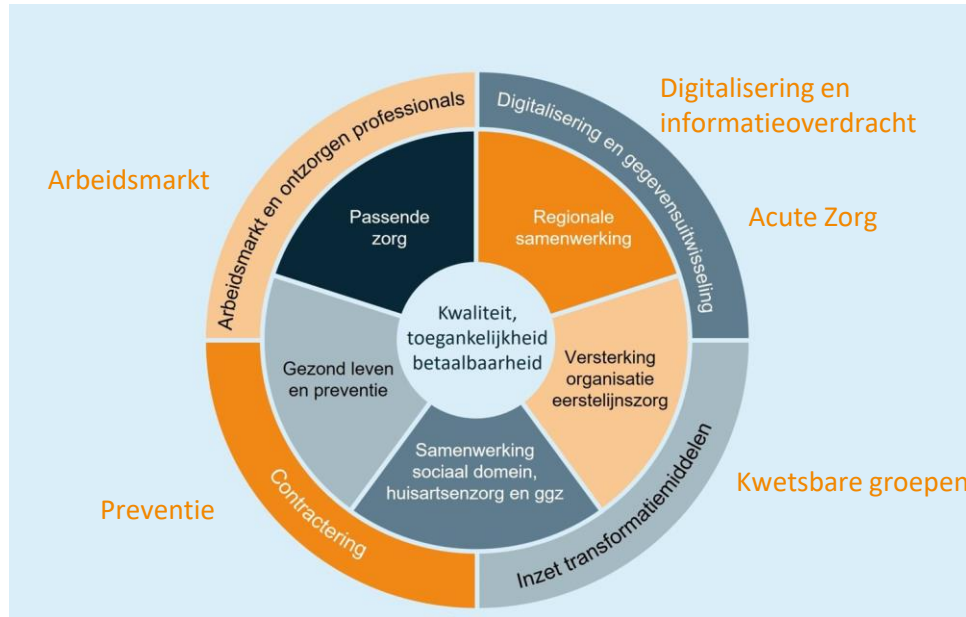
Arbeidsmarkt

Digitalisering en informatieoverdracht

Acute Zorg

Kwetsbare groepen

Preventie

Arbeidsmarkt en ontzorgen professionals

Digitalisering en gegevensuitwisseling

Inzet transformatiemiddelen

Contractering

Passende zorg

Regionale samenwerking

Versterking organisatie eerstelijnszorg

Samenwerking sociaal domein, huisartsenzorg en ggz

Gezond leven en preventie

Kwaliteit, toegankelijkheid betaalbaarheid